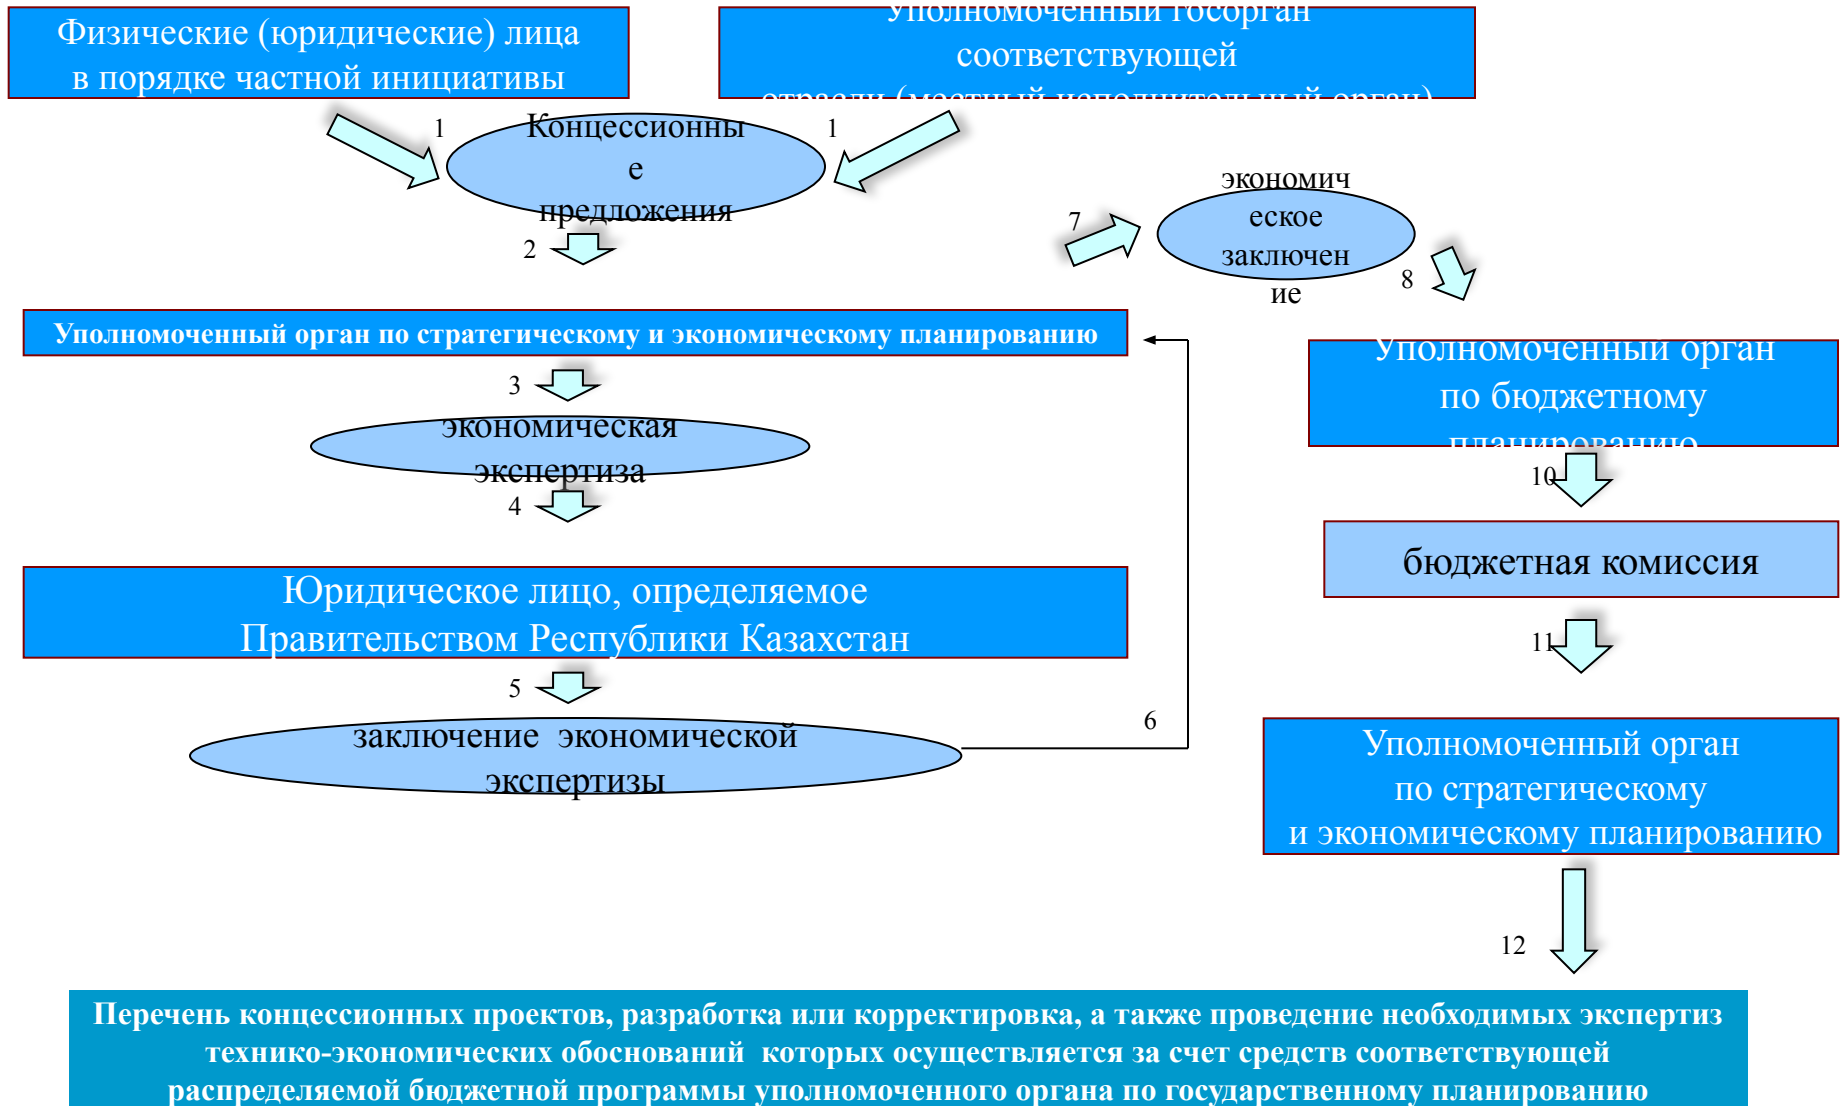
Физические (юридические) лица в порядке частной инициативы

Уполномоченный госорган соответствующей отрасли (местный исполнительный орган)

1

Концессионные предложения

1

2

экономическое заключение

7

8

Уполномоченный орган по стратегическому и экономическому планированию

3

экономическая экспертиза

4

Уполномоченный орган по бюджетному планированию

10

бюджетная комиссия

Юридическое лицо, определяемое Правительством Республики Казахстан

11

5

заключение экономической экспертизы

6

Уполномоченный орган по стратегическому и экономическому планированию

12

Перечень концессионных проектов, разработка или корректировка, а также проведение необходимых экспертиз технико-экономических обоснований которых осуществляется за счет средств соответствующей распределяемой бюджетной программы уполномоченного органа по государственному планированию